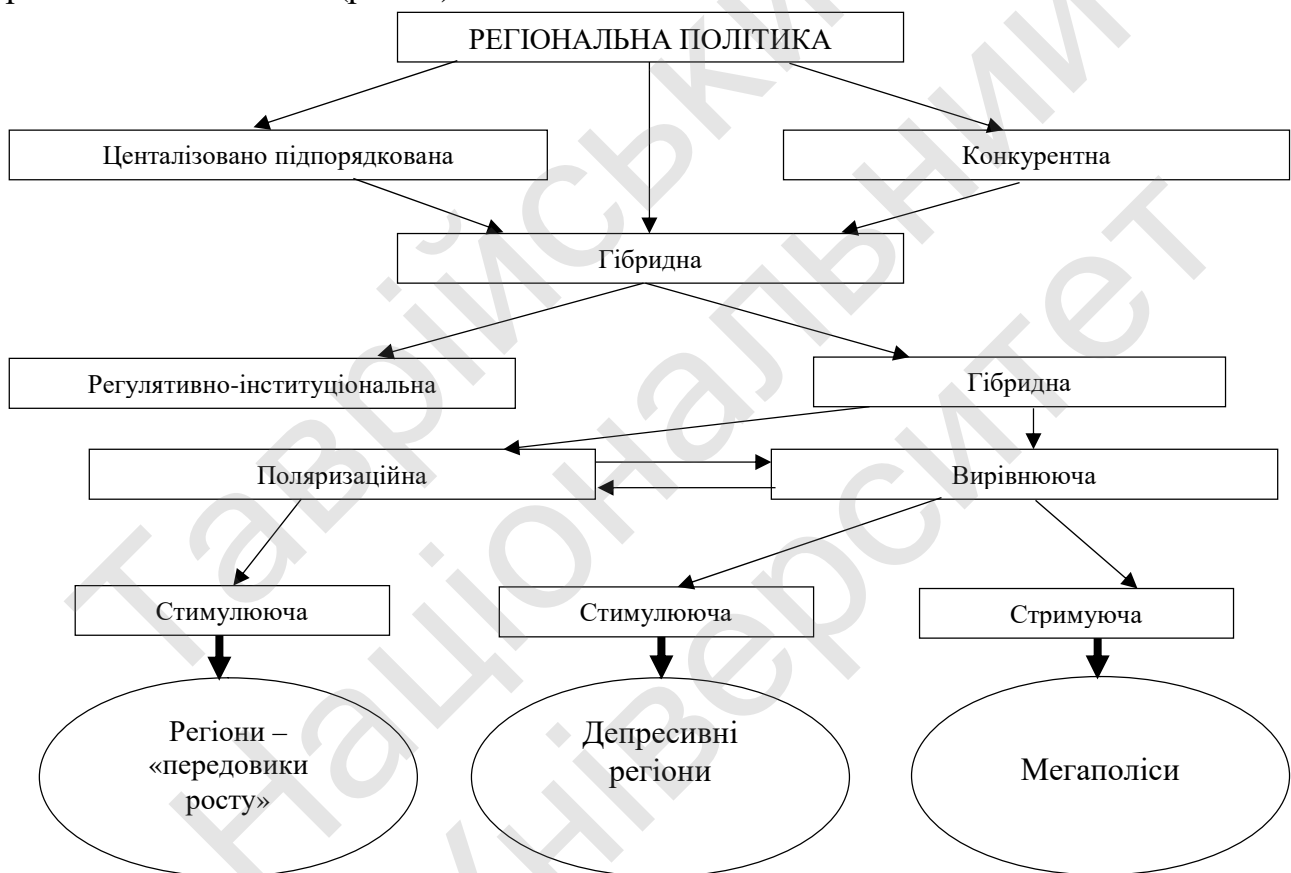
РЕГІОНАЛЬНА ПОЛІТИКА

Центалізовано підпорядкована

Конкурентна

Гібридна

Регулятивно-інституціональна

Гібридна

Поляризаційна

Вирівнююча

Стимулююча

Стимулююча

Стримуюча

Регіони – «передовики росту»

Депресивні регіони

Мегаполіси